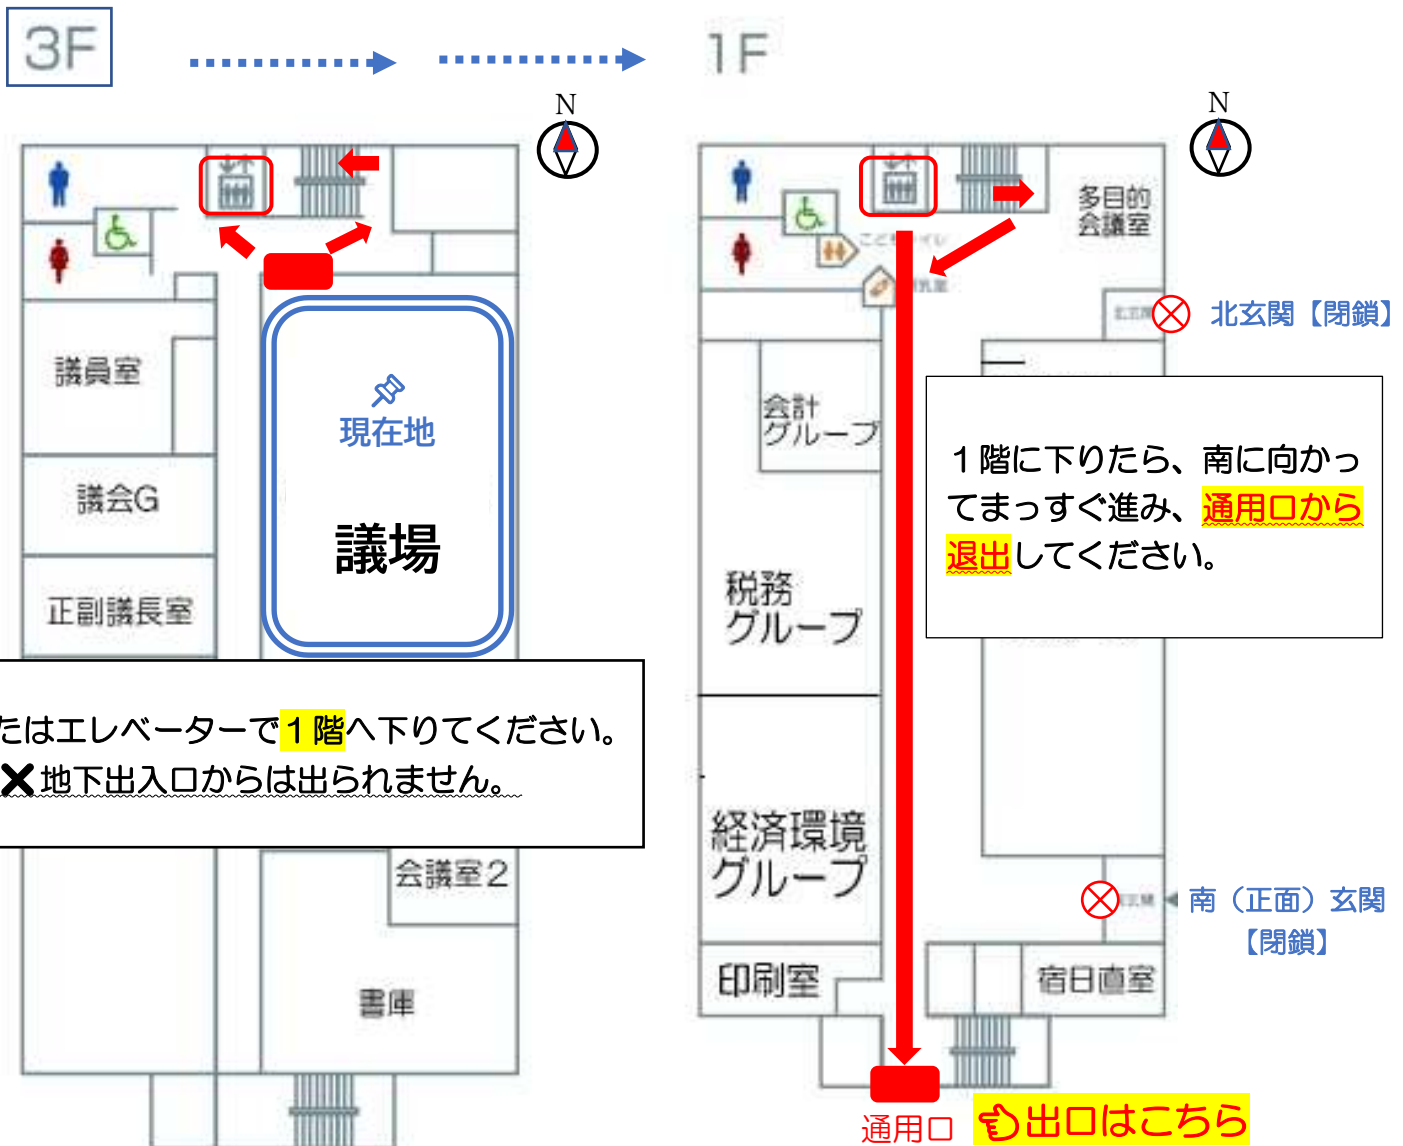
3F

1F

N

N

議員室

議会G

正副議長室

現在地

議場

たはエレベーターで１階へ下りてください。
✕地下出入口からは出られません。

会議室２

書庫

多目的会議室

北玄関【閉鎖】

会計グループ

１階に下りたら、南に向かってまっすぐ進み、通用口から退出してください。

税務グループ

経済環境グループ

南（正面）玄関【閉鎖】

印刷室

宿日直室

通用口

出口はこちら